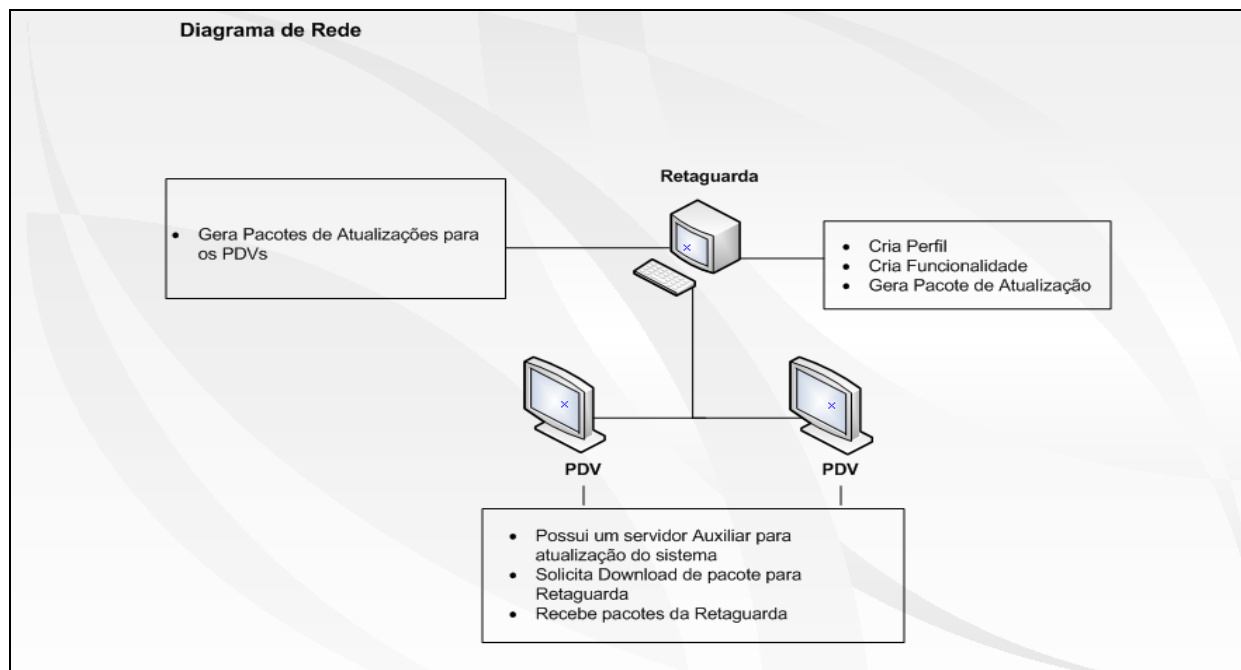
Diagrama de Rede

Retaguarda

- Gera Pacotes de Atualizações para os PDVs

- Cria Perfil
- Cria Funcionalidade
- Gera Pacote de Atualização

PDV

PDV

- Possui um servidor Auxiliar para atualização do sistema
- Solicita Download de pacote para Retaguarda
- Recebe pacotes da Retaguarda